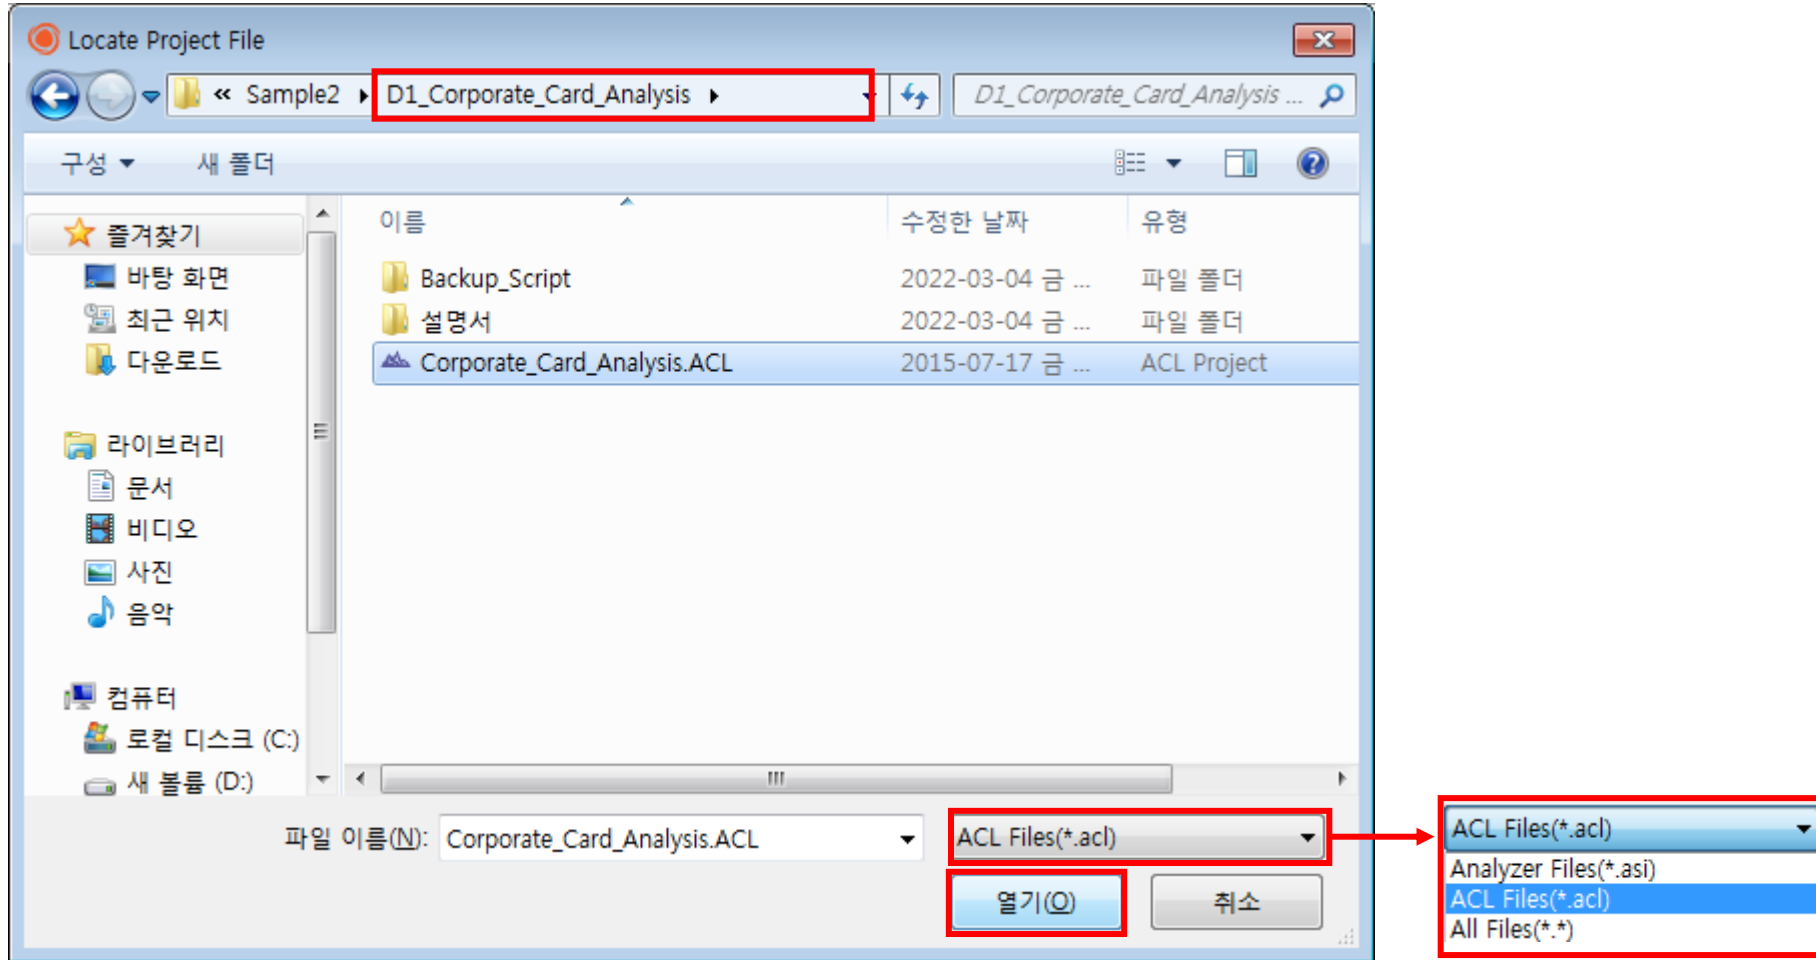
Locate Project File

« Sample2 ▸ D1_Corporate_Card_Analysis ▸

D1_Corporate_Card_Analysis ...

구성 ▾ 새 폴더

즐겨찾기
바탕 화면
최근 위치
다운로드

라이브러리
문서
비디오
사진
음악

컴퓨터
로컬 디스크 (C:)
새 볼륨 (D:)

| 이름 | 수정한 날짜 | 유형 |
|---|---|---|
| Backup_Script | 2022-03-04 금 ... | 파일 폴더 |
| 설명서 | 2022-03-04 금 ... | 파일 폴더 |
| Corporate_Card_Analysis.ACL | 2015-07-17 금 ... | ACL Project |

파일 이름(N): Corporate_Card_Analysis.ACL

ACL Files(*.acl)

열기(O) 취소

ACL Files(*.acl)
Analyzer Files(*.asi)
ACL Files(*.acl)
All Files(*.*)